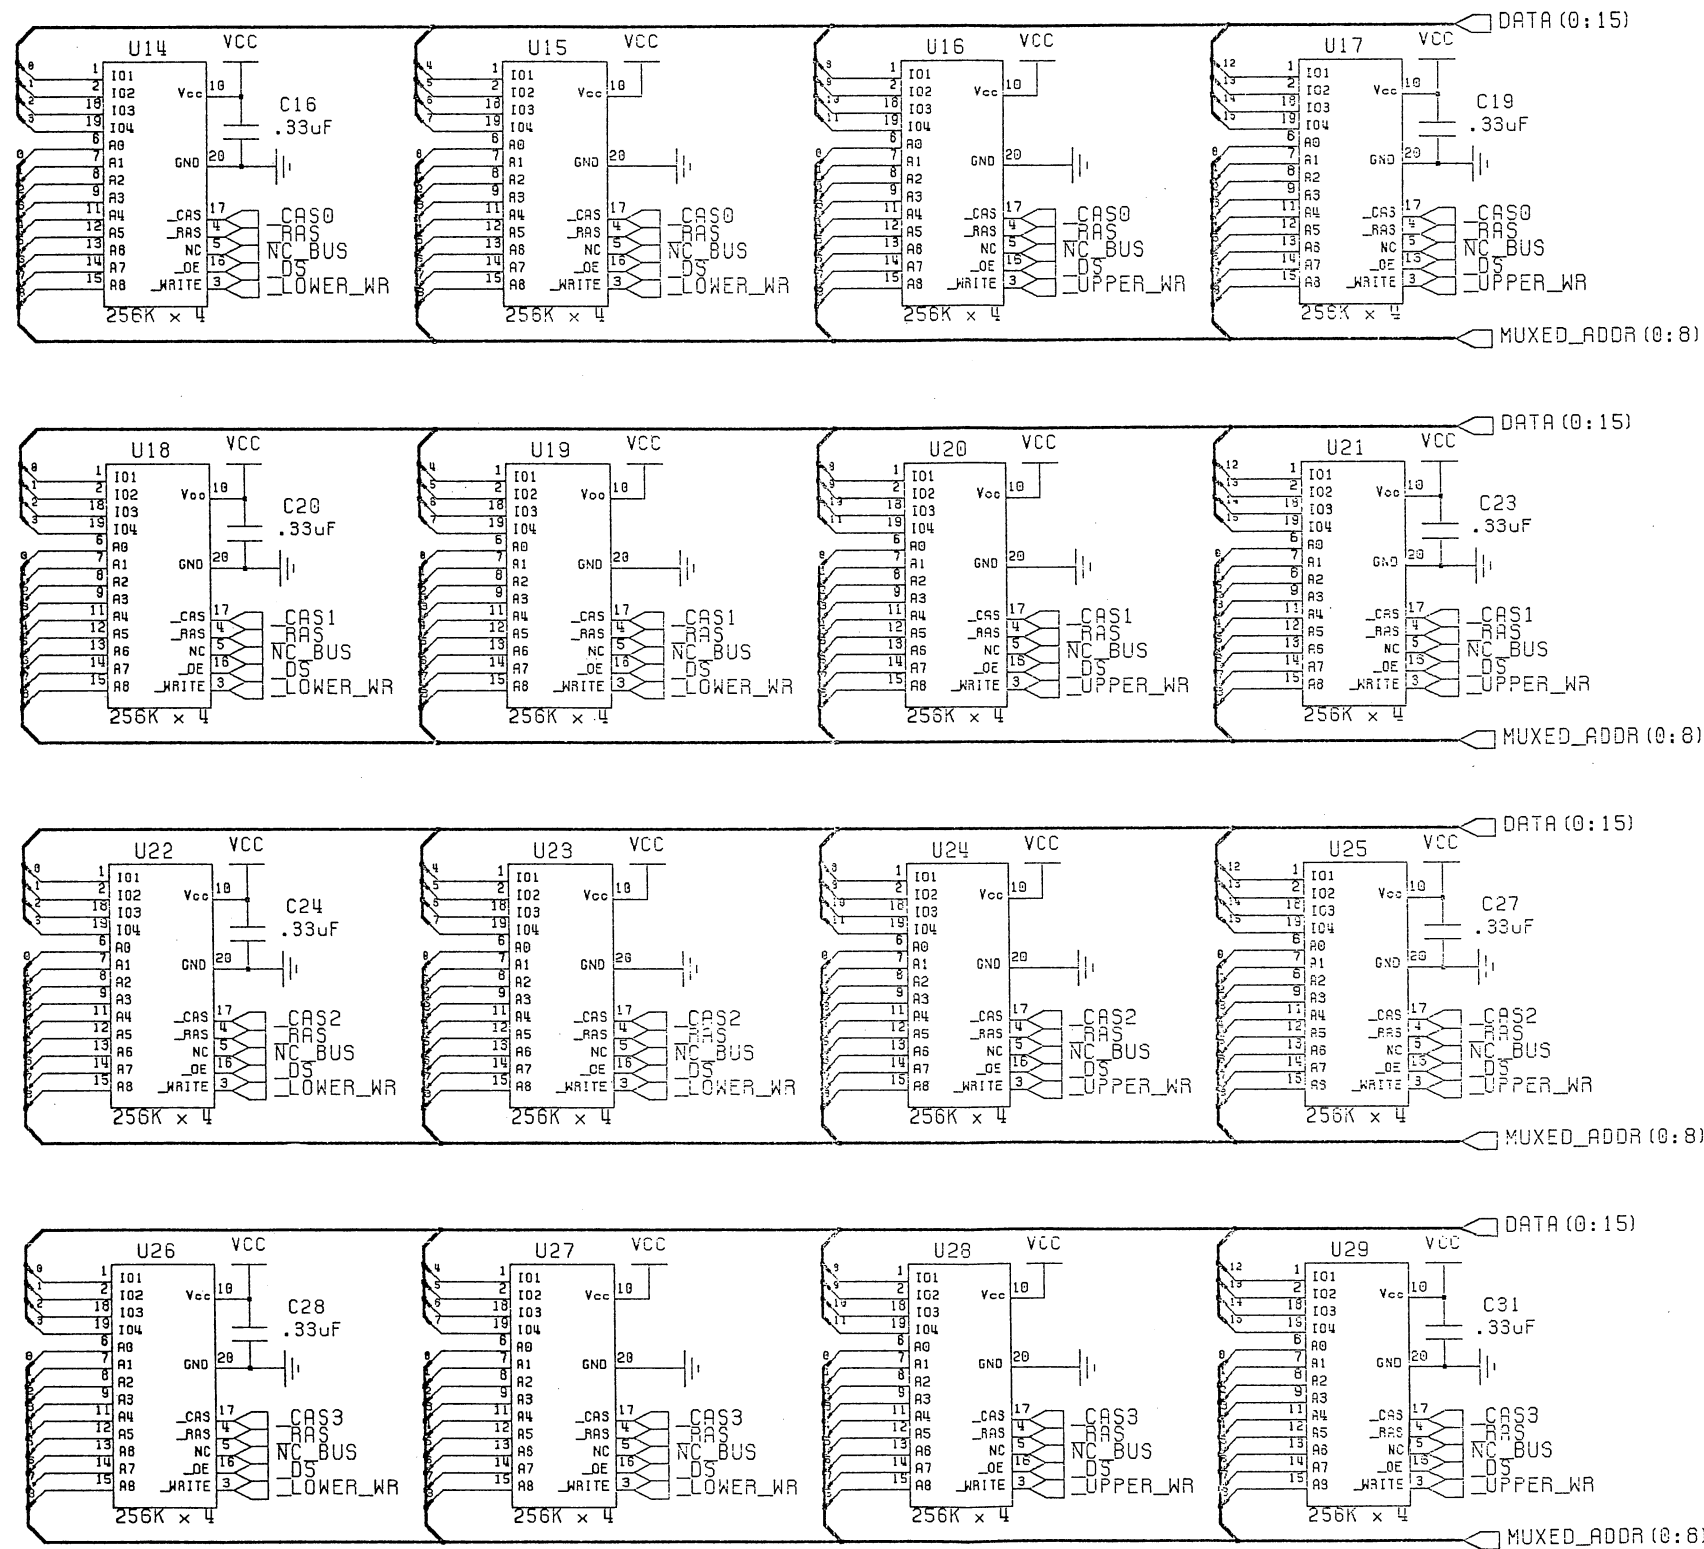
DATA (0:15)

U14 VCC
IO1 IO2 IO3 IO4 A0 A1 A2 A3 A4 A5 A6 A7 A8
Vcc 10 GND 20
_CAS 17 _RAS 4 NC 5 _OE 16 _WRITE 3
C16 .33uF
_CAS0 _RAS NC_BUS _DS _LOWER_WR
256K × 4

U15 VCC
_CAS0 _RAS NC_BUS _DS _LOWER_WR
256K × 4

U16 VCC
_CAS0 _RAS NC_BUS _DS _UPPER_WR
256K × 4

U17 VCC
C19 .33uF
_CAS0 _RAS NC_BUS _DS _UPPER_WR
256K × 4

MUXED_ADDR (0:8)

DATA (0:15)

U18 VCC
C20 .33uF
_CAS1 _RAS NC_BUS _DS _LOWER_WR
256K × 4

U19 VCC
_CAS1 _RAS NC_BUS _DS _LOWER_WR
256K × 4

U20 VCC
_CAS1 _RAS NC_BUS _DS _UPPER_WR
256K × 4

U21 VCC
C23 .33uF
_CAS1 _RAS NC_BUS _DS _UPPER_WR
256K × 4

MUXED_ADDR (0:8)

DATA (0:15)

U22 VCC
C24 .33uF
_CAS2 _RAS NC_BUS _DS _LOWER_WR
256K × 4

U23 VCC
_CAS2 _RAS NC_BUS _DS _LOWER_WR
256K × 4

U24 VCC
_CAS2 _RAS NC_BUS _DS _UPPER_WR
256K × 4

U25 VCC
C27 .33uF
_CAS2 _RAS NC_BUS _DS _UPPER_WR
256K × 4

MUXED_ADDR (0:8)

DATA (0:15)

U26 VCC
C28 .33uF
_CAS3 _RAS NC_BUS _DS _LOWER_WR
256K × 4

U27 VCC
_CAS3 _RAS NC_BUS _DS _LOWER_WR
256K × 4

U28 VCC
_CAS3 _RAS NC_BUS _DS _UPPER_WR
256K × 4

U29 VCC
C31 .33uF
_CAS3 _RAS NC_BUS _DS _UPPER_WR
256K × 4

MUXED_ADDR (0:8)